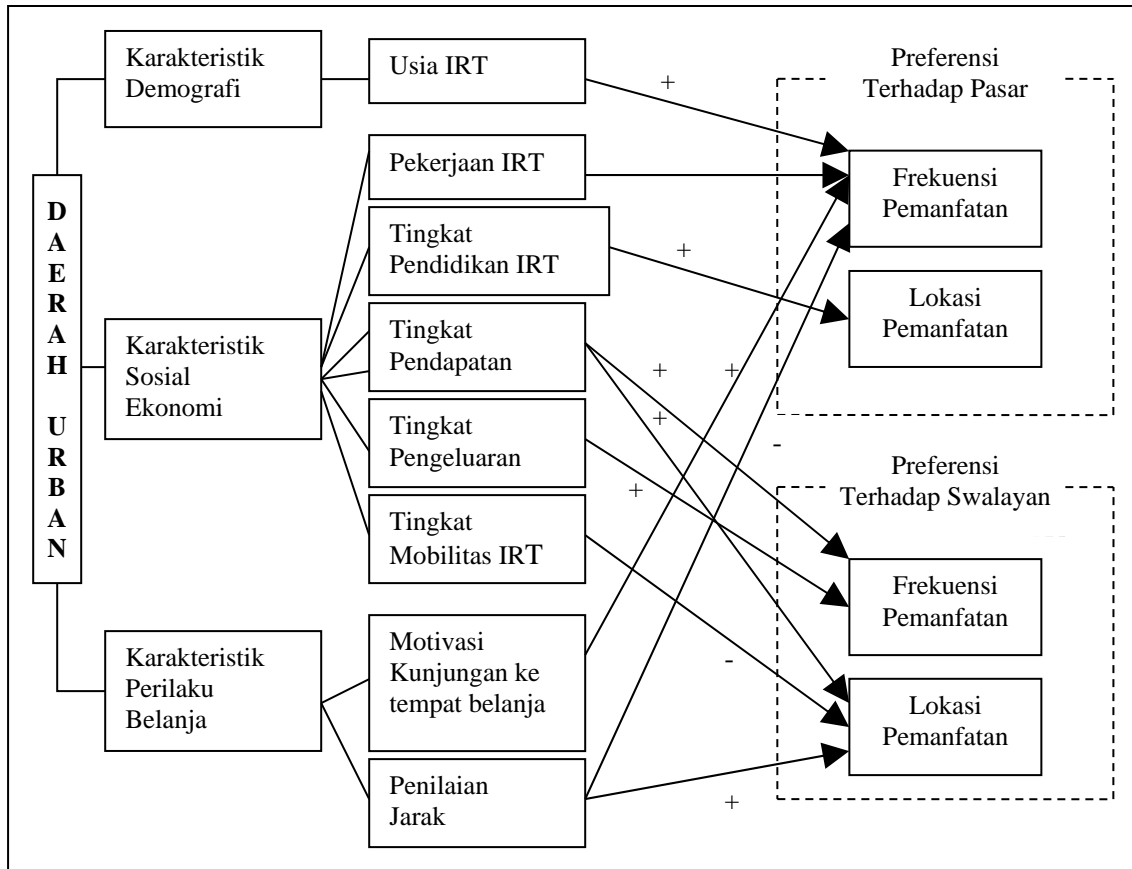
Karakteristik Demografi

Usia IRT

+

Preferensi Terhadap Pasar

D A E R A H U R B A N

Pekerjaan IRT

Frekuensi Pemanfatan

Tingkat Pendidikan IRT

+

Lokasi Pemanfatan

Karakteristik Sosial Ekonomi

Tingkat Pendapatan

+

+

+

Tingkat Pengeluaran

-

Preferensi Terhadap Swalayan

+

Tingkat Mobilitas IRT

Frekuensi Pemanfatan

Karakteristik Perilaku Belanja

Motivasi Kunjungan ke tempat belanja

-

Lokasi Pemanfatan

Penilaian Jarak

+